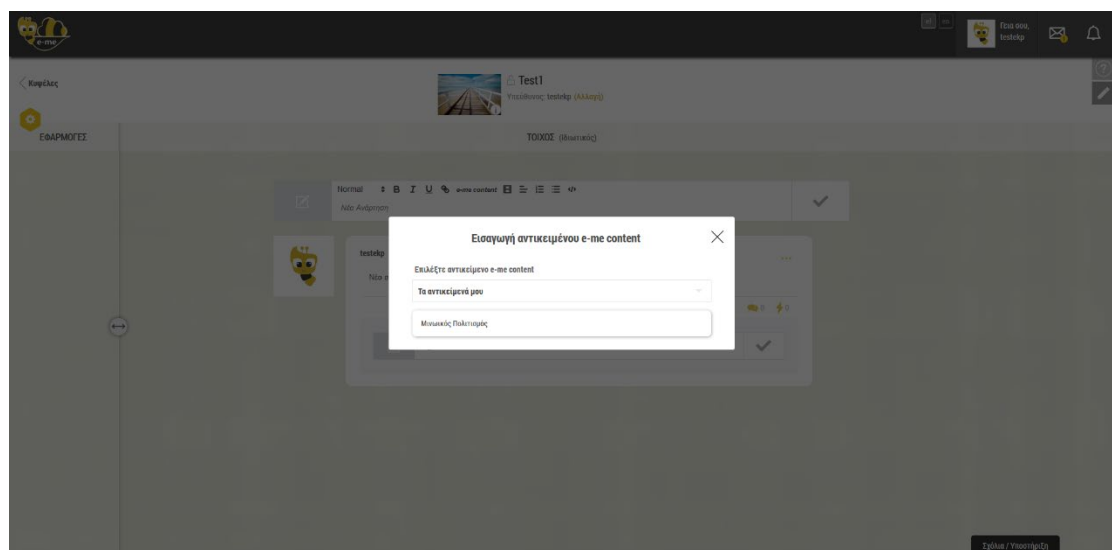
e-me

el en

Γεια σου, testekp

Κυψέλες

Test1

Υπεύθυνος: testekp (Αλλαγή)

ΕΦΑΡΜΟΓΕΣ

ΤΟΙΧΟΣ (Θεωτικός)

Normal B I U e-me content

Νέα Ανάρτηση

testekp

Νέο

Εισαγωγή αντικειμένου e-me content

Επιλέξτε αντικείμενο e-me content

Τα αντικείμενά μου

Μινωικός Πολιτισμός

0 0

Σχόλια / Υποστήριξη